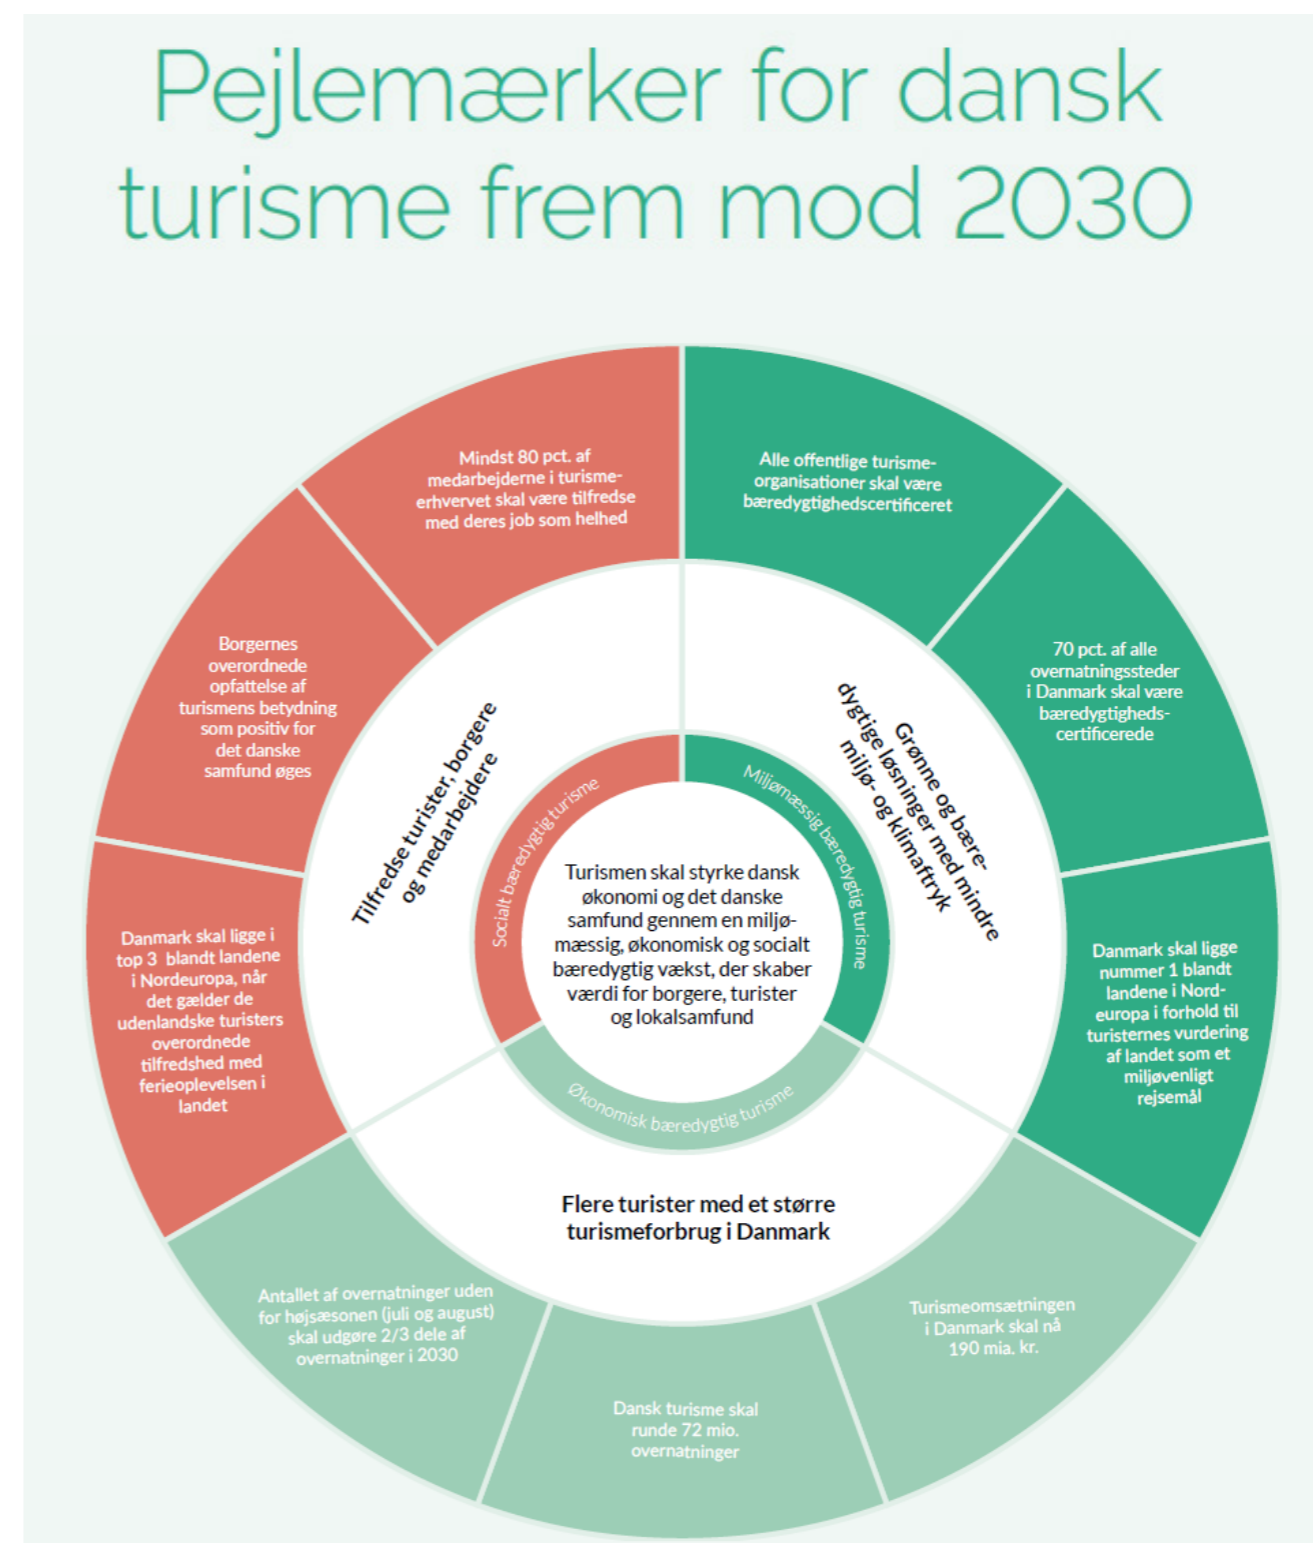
Pejlemærker for dansk turisme frem mod 2030

Mindst 80 pct. af medarbejderne i turismeerhvervet skal være tilfredse med deres job som helhed

Alle offentlige turismeorganisationer skal være bæredygtighedscertificeret

Borgernes overordnede opfattelse af turismens betydning som positiv for det danske samfund øges

70 pct. af alle overnatningssteder i Danmark skal være bæredygtighedscertificerede

Tilfredse turister, borgere og medarbejdere

Grønne og bæredygtige løsninger med mindre miljø- og klimaftryk

Socialt bæredygtig turisme

Miljømæssig bæredygtig turisme

Turismen skal styrke dansk økonomi og det danske samfund gennem en miljømæssig, økonomisk og socialt bæredygtig vækst, der skaber værdi for borgere, turister og lokalsamfund

Danmark skal ligge i top 3 blandt landene i Nordeuropa, når det gælder de udenlandske turisters overordnede tilfredshed med ferieoplevelsen i landet

Danmark skal ligge nummer 1 blandt landene i Nordeuropa i forhold til turisternes vurdering af landet som et miljøvenligt rejsemål

Økonomisk bæredygtig turisme

Flere turister med et større turismeforbrug i Danmark

Antallet af overnatninger uden for højsæsonen (juli og august) skal udgøre 2/3 dele af overnatninger i 2030

Turismeomsætningen i Danmark skal nå 190 mia. kr.

Dansk turisme skal runde 72 mio. overnatninger